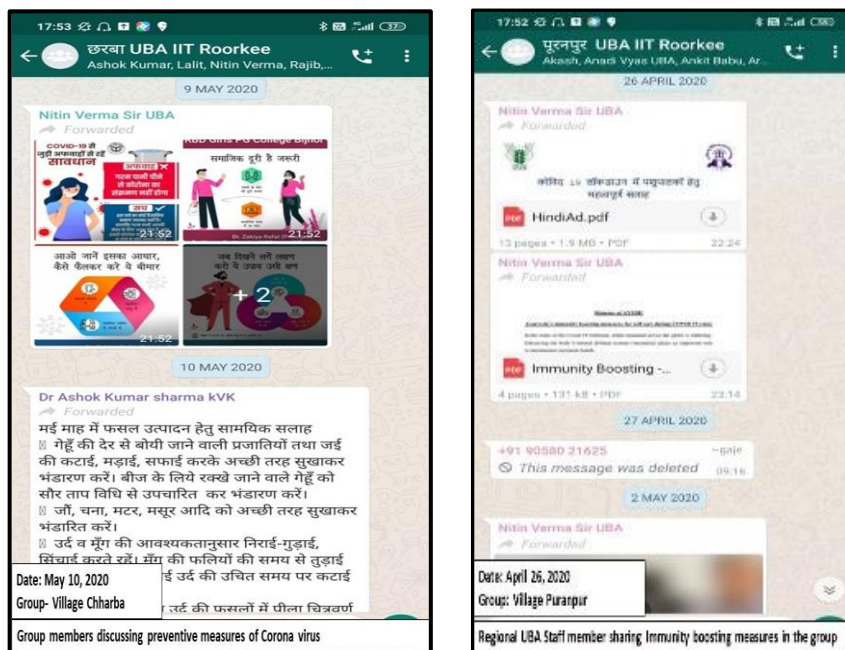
17:53

छरबा UBA IIT Roorkee
Ashok Kumar, Lalit, Nitin Verma, Rajib,...

9 MAY 2020

Nitin Verma Sir UBA
Forwarded

COVID-19 से जुड़ी अफवाहों से रहें सावधान

KGD Girls PG College Bijnor

समाजिक दूरी है जरूरी

21:52

21:52

आओ जानें इसका आधार, कैसे फैलकर करे ये बीमार

जब दिखने लगे लक्षण करें ये उपाय तभी बच

21:52

+ 2

10 MAY 2020

Dr Ashok Kumar sharma kVK
Forwarded

मई माह में फसल उत्पादन हेतु सामयिक सलाह
गेहूँ की देर से बोयी जाने वाली प्रजातियों तथा जई की कटाई, मड़ाई, सफाई करके अच्छी तरह सुखाकर भंडारण करें। बीज के लिये रखे जाने वाले गेहूँ को सौर ताप विधि से उपचारित कर भंडारण करें।
जौं, चना, मटर, मसूर आदि को अच्छी तरह सुखाकर भंडारित करें।
उर्द व मूँग की आवश्यकतानुसार निराई-गुड़ाई, सिंचाई करते रहें। मूँग की फलियों की समय से तुड़ाई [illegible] उर्द की उचित समय पर कटाई
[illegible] उर्द की फसलों में पीला चित्रवर्ण

Date: May 10, 2020
Group- Village Chharba

Group members discussing preventive measures of Corona virus

17:52

पूरनपुर UBA IIT Roorkee
Akash, Anadi Vyas UBA, Ankit Babu, Ar...

26 APRIL 2020

Nitin Verma Sir UBA
Forwarded

कोविड 19 लॉकडाउन में पशुपालकों हेतु महत्वपूर्ण सलाह

HindiAd.pdf

13 pages • 1.9 MB • PDF 22:24

Nitin Verma Sir UBA
Forwarded

Immunity Boosting -...

4 pages • 131 kB • PDF 23:14

27 APRIL 2020

+91 90580 21625 ~gaje
This message was deleted 09:16

2 MAY 2020

Nitin Verma Sir UBA
Forwarded

Date: April 26, 2020
Group: Village Puranpur

Regional UBA Staff member sharing Immunity boosting measures in the group